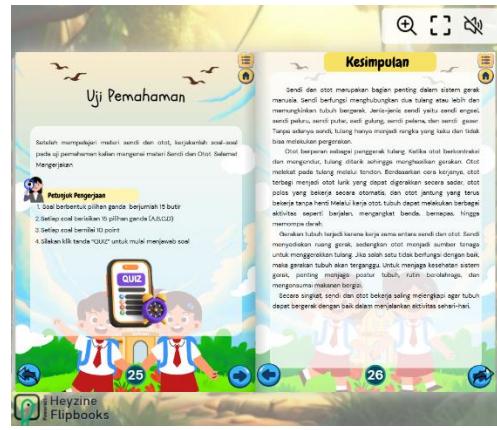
Uji Pemahaman

Setelah mempelajari materi sendi dan otot, kerjakanlah soal-soal pada uji pemahaman kalian mengenai materi Sendi dan Otot. Selamat Mengerjakan

Petunjuk Pengerjaan

1. Soal berbentuk pilihan ganda berjumlah 15 butir
2. Setiap soal berisikan 15 pilihan ganda (A,B,C,D)
3. Setiap soal bernilai 10 point
4. Silakan klik tanda "QUIZ" untuk mulai menjawab soal

QUIZ

25

Kesimpulan

Sendi dan otot merupakan bagian penting dalam sistem gerak manusia. Sendi berfungsi menghubungkan dua tulang atau lebih dan memungkinkan tubuh bergerak. Jenis-jenis sendi yaitu sendi engsel, sendi peluru, sendi putar, sendi gulung, sendi pelana, dan sendi geser. Tanpa adanya sendi, tulang hanya menjadi rangka yang kaku dan tidak bisa melakukan pergerakan.

Otot berperan sebagai penggerak tulang. Ketika otot berkontraksi dan mengendur, tulang ditarik sehingga menghasilkan gerakan. Otot melekat pada tulang melalui tendon. Berdasarkan cara kerjanya, otot terbagi menjadi otot lurik yang dapat digerakkan secara sadar, otot polos yang bekerja secara otomatis, dan otot jantung yang terus bekerja tanpa henti. Melalui kerja otot, tubuh dapat melakukan berbagai aktivitas seperti berjalan, mengangkat benda, bernapas, hingga memompa darah.

Gerakan tubuh terjadi karena kerja sama antara sendi dan otot. Sendi menyediakan ruang gerak, sedangkan otot menjadi sumber tenaga untuk menggerakkan tulang. Jika salah satu tidak berfungsi dengan baik, maka gerakan tubuh akan terganggu. Untuk menjaga kesehatan sistem gerak, penting menjaga postur tubuh, rutin berolahraga, dan mengonsumsi makanan bergizi.

Secara singkat, sendi dan otot bekerja saling melengkapi agar tubuh dapat bergerak dengan baik dalam menjalankan aktivitas sehari-hari.

26

Heyzine Flipbooks